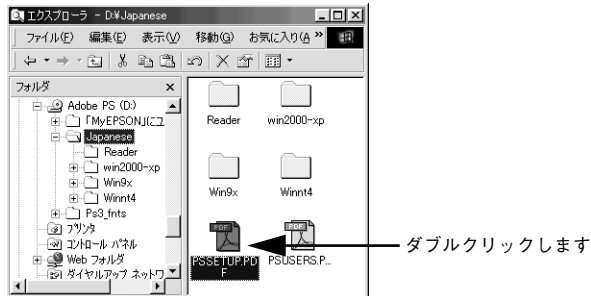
エクスプローラ - D:¥Japanese

ファイル(F) 編集(E) 表示(V) 移動(G) お気に入り(A) »

フォルダ ×

Adobe PS (D:)
「MyEPSON」にコ
Japanese
Reader
win2000-xp
Win9x
Winnt4
Ps3_fnts
プリンタ
コントロール パネル
Web フォルダ
ダイヤルアップ ネットワ

Reader
win2000-xp
Win9x
Winnt4
PDF
PSSETUP.PDF
PDF
PSUSERS.P...

ダブルクリックします